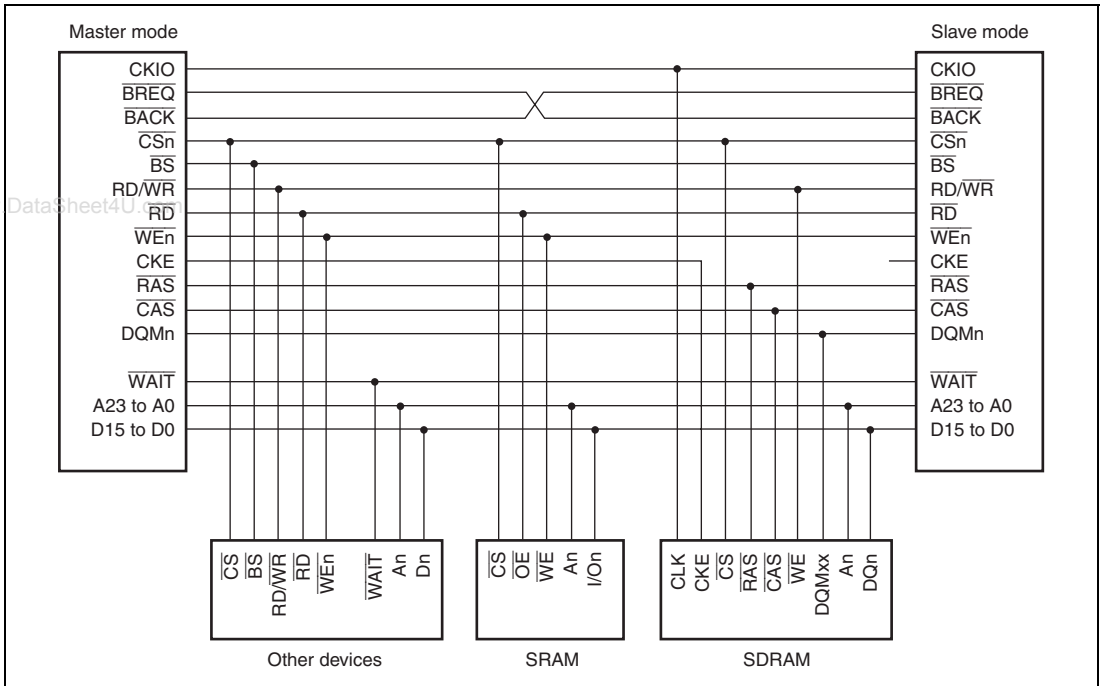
Master mode

$\overline{\text{CKIO}}$ CKIO
$\overline{\text{BREQ}}$
$\overline{\text{BACK}}$
$\overline{\text{CSn}}$
$\overline{\text{BS}}$
RD/$\overline{\text{WR}}$
$\overline{\text{RD}}$
$\overline{\text{WEn}}$
CKE
$\overline{\text{RAS}}$
$\overline{\text{CAS}}$
DQMn
$\overline{\text{WAIT}}$
A23 to A0
D15 to D0

DataSheet4U.com

Slave mode

CKIO
$\overline{\text{BREQ}}$
$\overline{\text{BACK}}$
$\overline{\text{CSn}}$
$\overline{\text{BS}}$
RD/$\overline{\text{WR}}$
$\overline{\text{RD}}$
$\overline{\text{WEn}}$
CKE
$\overline{\text{RAS}}$
$\overline{\text{CAS}}$
DQMn
$\overline{\text{WAIT}}$
A23 to A0
D15 to D0

$\overline{\text{CS}}$ $\overline{\text{BS}}$ RD/$\overline{\text{WR}}$ $\overline{\text{RD}}$ $\overline{\text{WEn}}$ $\overline{\text{WAIT}}$ An Dn

Other devices

$\overline{\text{CS}}$ $\overline{\text{OE}}$ $\overline{\text{WE}}$ An I/On

SRAM

CLK CKE $\overline{\text{CS}}$ $\overline{\text{RAS}}$ $\overline{\text{CAS}}$ $\overline{\text{WE}}$ DQMxx An DQn

SDRAM